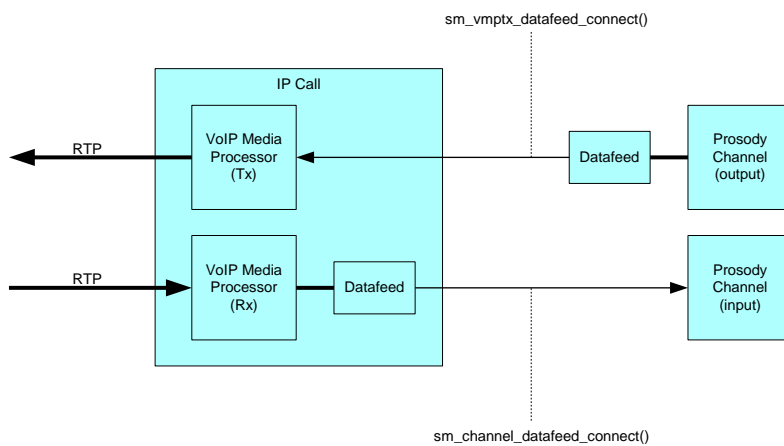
sm_vmptx_datafeed_connect()

IP Call

RTP

VoIP Media Processor (Tx)

Datafeed

Prosody Channel (output)

RTP

VoIP Media Processor (Rx)

Datafeed

Prosody Channel (input)

sm_channel_datafeed_connect()